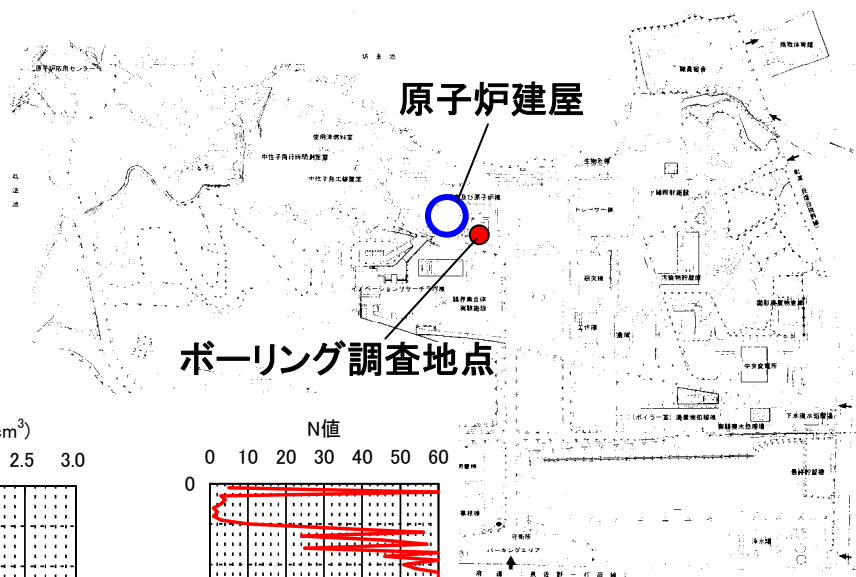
原子炉応用センター

研 究 道

使用済燃料室

中性子飛行時間測定室

中性子発生装置室

軌 道 道

原子炉建屋

ひ原子炉棟

生物棟

トレーサー棟

廃棄物処理施設

研究棟

イノベーションリサーチ研究棟

臨界集合体実験施設

ボーリング調査地点

管理棟

廃棄物貯蔵棟

中央変電所

ボイラー室

ボイラー室 薬品庫

下水処理施設

職員宿舎

Ncm³)

2.5 3.0

N値

0 10 20 30 40 50 60

0

警備所

守衛所

パーキングエリア

浄水場